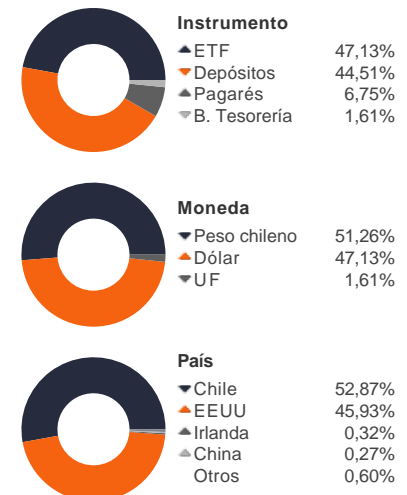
Instrumento

| | |
|---|---|
| ETF | 47,13% |
| Depósitos | 44,51% |
| Pagarés | 6,75% |
| B. Tesorería | 1,61% |

Moneda

| | |
|---|---|
| Peso chileno | 51,26% |
| Dólar | 47,13% |
| UF | 1,61% |

País

| | |
|---|---|
| Chile | 52,87% |
| EEUU | 45,93% |
| Irlanda | 0,32% |
| China | 0,27% |
| Otros | 0,60% |